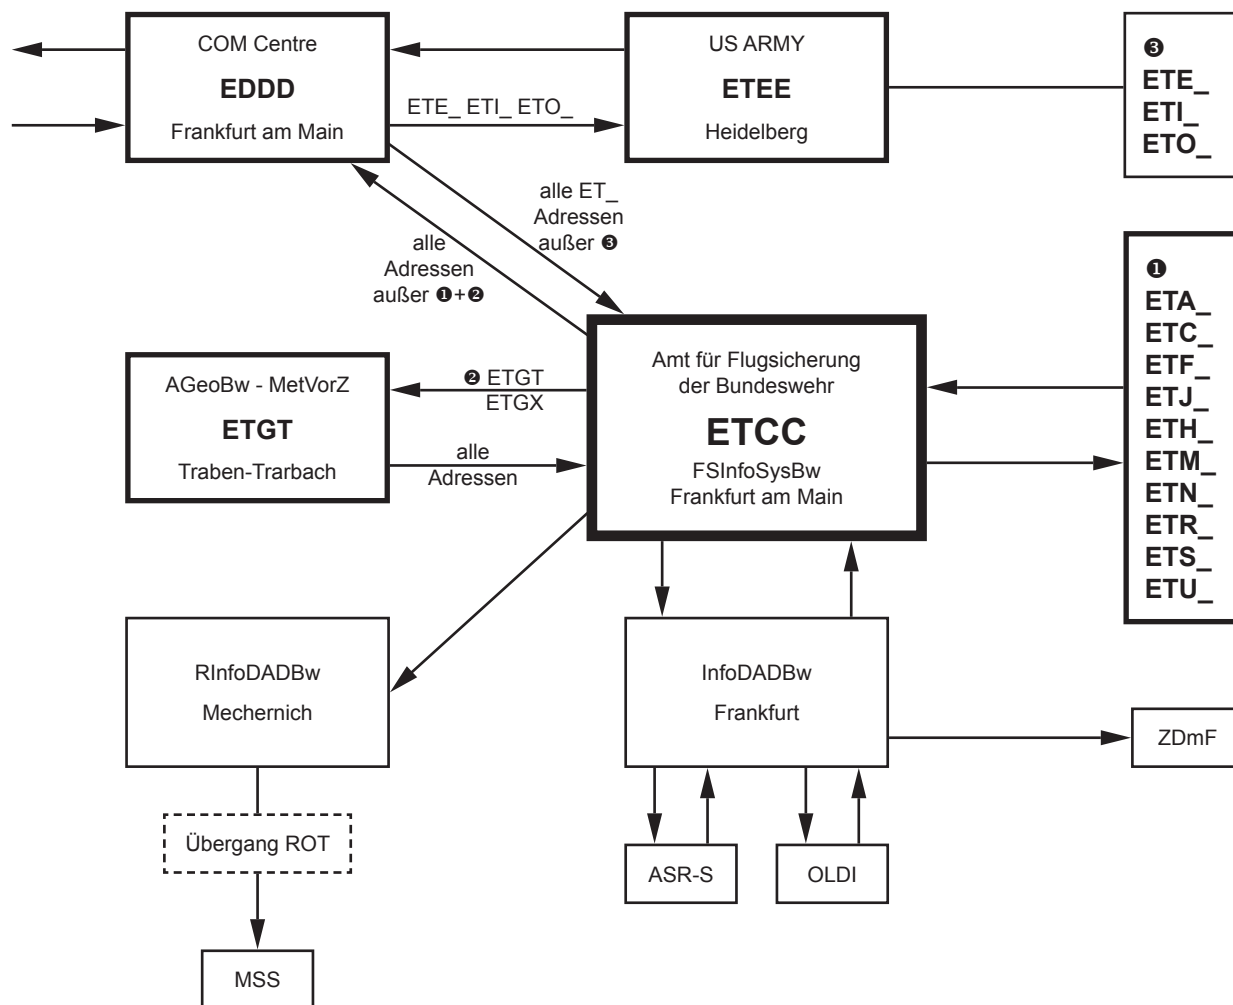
COM Centre
EDDD
Frankfurt am Main

ETE_ ETI_ ETO_

US ARMY
ETEE
Heidelberg

❸
ETE_
ETI_
ETO_

alle ET_
Adressen
außer ❸

alle
Adressen
außer ❶+❷

❶
ETA_
ETC_
ETF_
ETJ_
ETH_
ETM_
ETN_
ETR_
ETS_
ETU_

AGeoBw - MetVorZ
ETGT
Traben-Trarbach

❷ ETGT
ETGX

alle
Adressen

Amt für Flugsicherung
der Bundeswehr
ETCC
FSInfoSysBw
Frankfurt am Main

RInfoDADBw
Mechernich

InfoDADBw
Frankfurt

ZDmF

Übergang ROT

ASR-S

OLDI

MSS